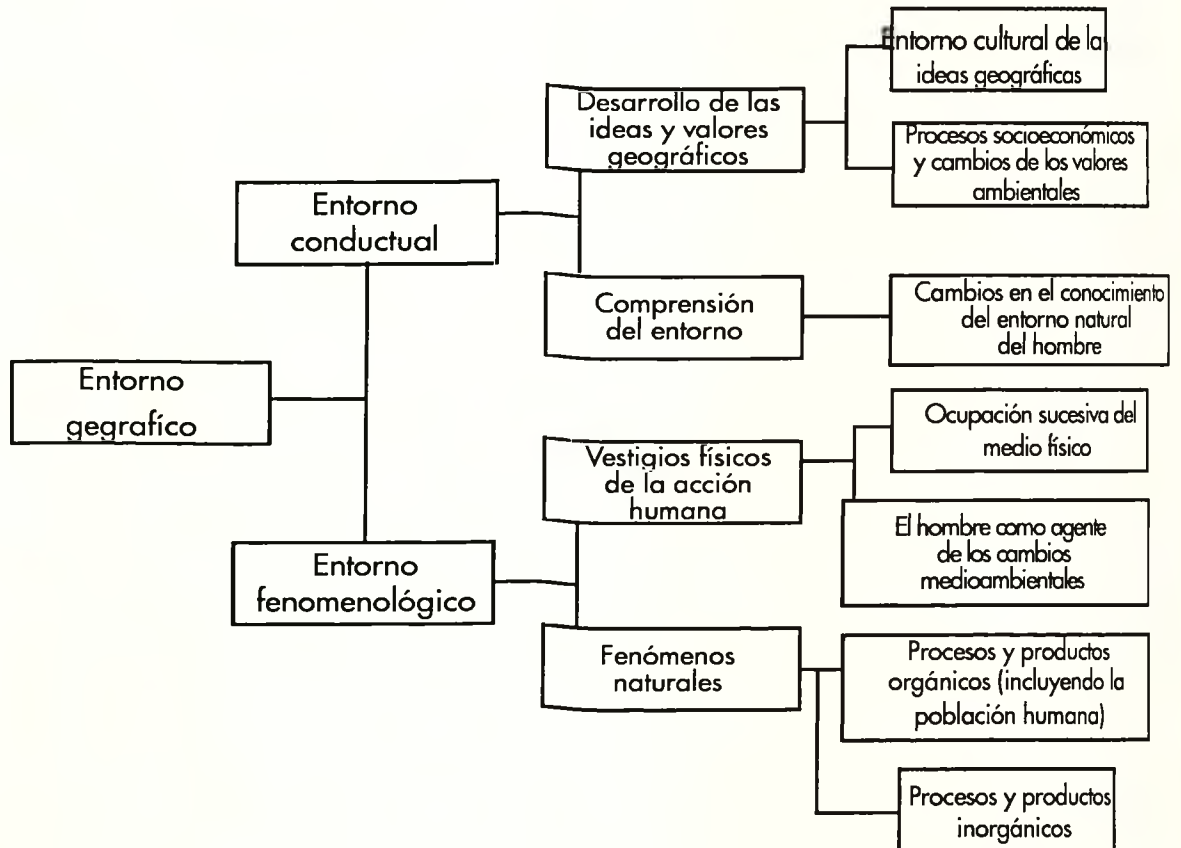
Entorno gegrafíco

Entorno conductual

Desarrollo de las ideas y valores geográficos

Entorno cultural de las ideas geográficas

Procesos socioeconómicos y cambios de los valores ambientales

Comprensión del entorno

Cambios en el conocimiento del entorno natural del hombre

Entorno fenomenológico

Vestigios físicos de la acción humana

Ocupación sucesiva del medio físico

El hombre como agente de los cambios medioambientales

Fenómenos naturales

Procesos y productos orgánicos (incluyendo la población humana)

Procesos y productos inorgánicos